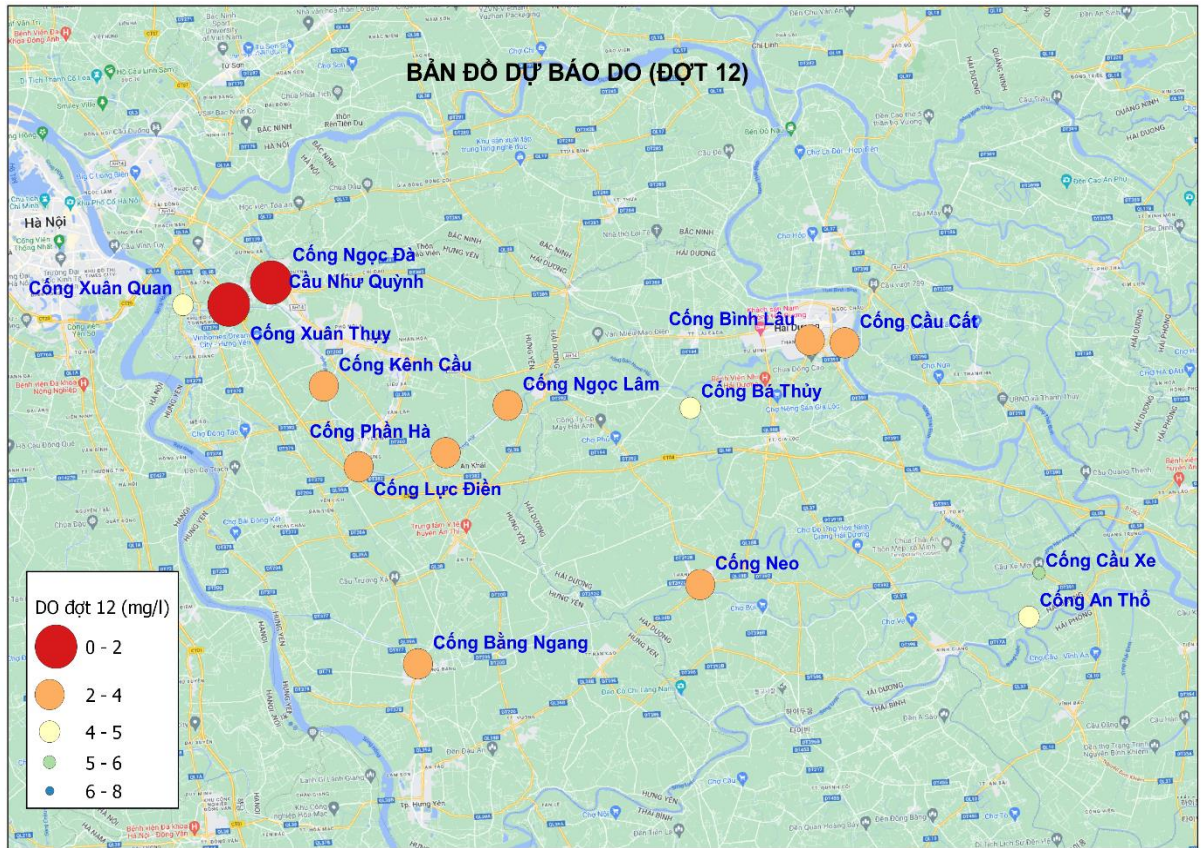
BẢN ĐỒ DỰ BÁO DO (ĐỢT 12)

Cống Ngọc Đà
Cầu Như Quỳnh
Cống Xuân Quan
Cống Xuân Thụy
Cống Kênh Cầu
Cống Ngọc Lâm
Cống Bình Lâu
Cống Cầu Cất
Cống Bá Thủy
Cống Phần Hà
Cống Lực Điền
Cống Neo
Cống Cầu Xe
Cống An Thổ
Cống Bằng Ngang

DO đợt 12 (mg/l)
0 - 2
2 - 4
4 - 5
5 - 6
6 - 8

Hà Nội
BẮC NINH
HƯNG YÊN
HẢI DƯƠNG
HẢI PHÒNG
THÁI BÌNH
Hải Dương